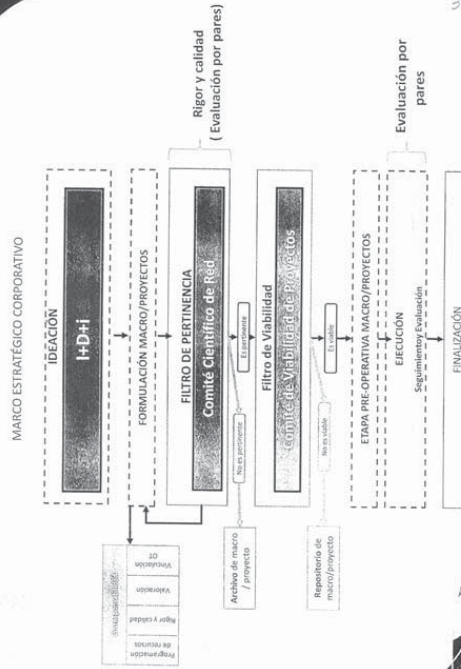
MARCO ESTRATÉGICO CORPORATIVO

IDEACIÓN

I+D+i

FORMULACIÓN MACRO/PROYECTOS

FILTRO DE PERTINENCIA

Comité Científico de Red

Es pertinente

No es pertinente

Rigor y calidad ( Evaluación por pares)

Filtro de Viabilidad

Comité de Viabilidad de Proyectos

Es viable

No es viable

ETAPA PRE-OPERATIVA MACRO/PROYECTOS

EJECUCIÓN

Seguimiento y Evaluación

Evaluación por pares

FINALIZACIÓN

Archivo de macro / proyecto

Repositorio de macro/proyecto

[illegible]

Programación de recursos

Rigor y calidad

Valoración

Vinculación

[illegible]